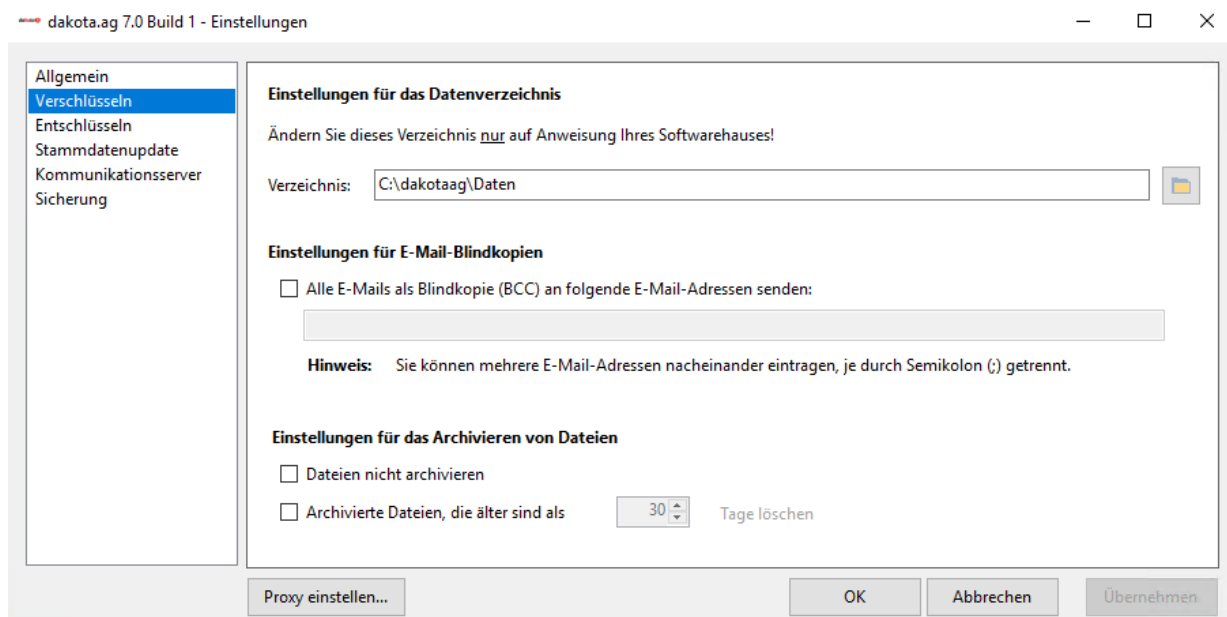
dakota.ag 7.0 Build 1 - Einstellungen

Allgemein
Verschlüsseln
Entschlüsseln
Stammdatenupdate
Kommunikationsserver
Sicherung

Einstellungen für das Datenverzeichnis

Ändern Sie dieses Verzeichnis nur auf Anweisung Ihres Softwarehauses!

Verzeichnis: C:\dakotaag\Daten

Einstellungen für E-Mail-Blindkopien

Alle E-Mails als Blindkopie (BCC) an folgende E-Mail-Adressen senden:

Hinweis: Sie können mehrere E-Mail-Adressen nacheinander eintragen, je durch Semikolon (;) getrennt.

Einstellungen für das Archivieren von Dateien

Dateien nicht archivieren

Archivierte Dateien, die älter sind als 30 Tage löschen

Proxy einstellen...

OK

Abbrechen

Übernehmen